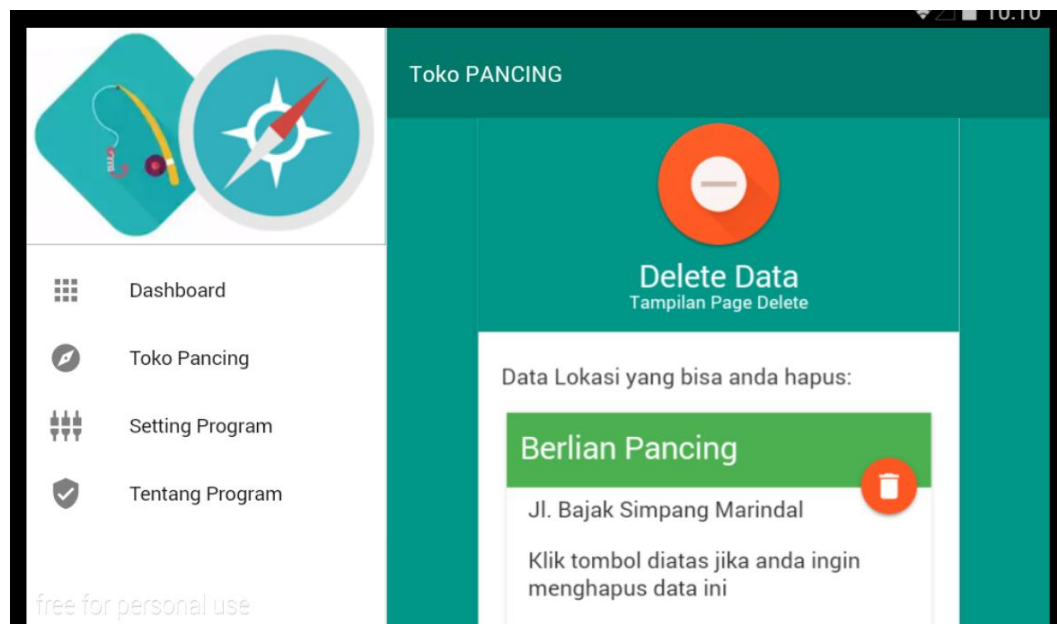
10:10

Toko PANCING

Delete Data
Tampilan Page Delete

Data Lokasi yang bisa anda hapus:

Berlian Pancing

Jl. Bajak Simpang Marindal

Klik tombol diatas jika anda ingin menghapus data ini

Dashboard

Toko Pancing

Setting Program

Tentang Program

free for personal use